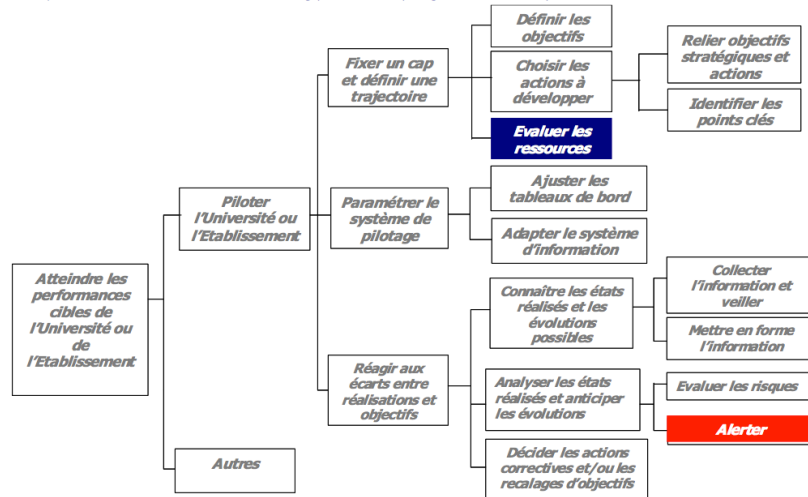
Atteindre les performances cibles de l'Université ou de l'Etablissement

Piloter l'Université ou l'Etablissement

Autres

Fixer un cap et définir une trajectoire

Paramétrer le système de pilotage

Réagir aux écarts entre réalisations et objectifs

Définir les objectifs

Choisir les actions à développer

Evaluer les ressources

Relier objectifs stratégiques et actions

Identifier les points clés

Ajuster les tableaux de bord

Adapter le système d'information

Connaître les états réalisés et les évolutions possibles

Collecter l'information et veiller

Mettre en forme l'information

Analyser les états réalisés et anticiper les évolutions

Evaluer les risques

Alerter

Décider les actions correctives et/ou les recalages d'objectifs